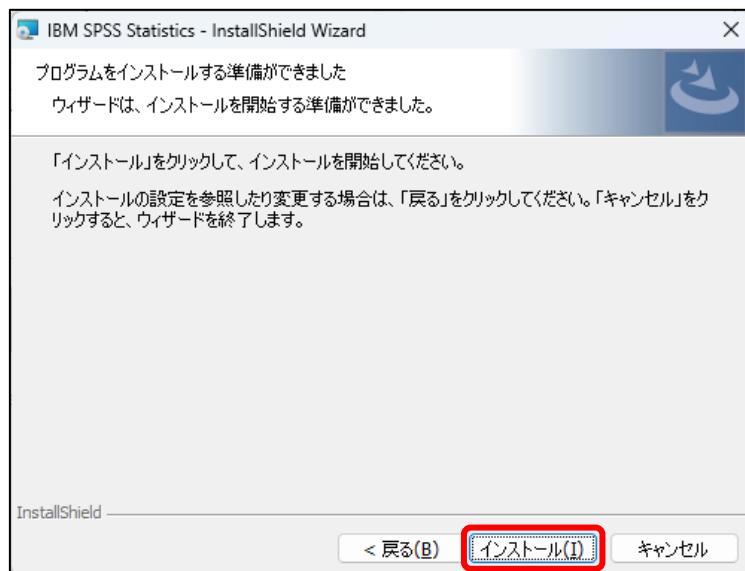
IBM SPSS Statistics - InstallShield Wizard

×

プログラムをインストールする準備ができました

ウィザードは、インストールを開始する準備ができました。

「インストール」をクリックして、インストールを開始してください。

インストールの設定を参照したり変更する場合は、「戻る」をクリックしてください。「キャンセル」をクリックすると、ウィザードを終了します。

InstallShield

< 戻る(B)

インストール(I)

キャンセル